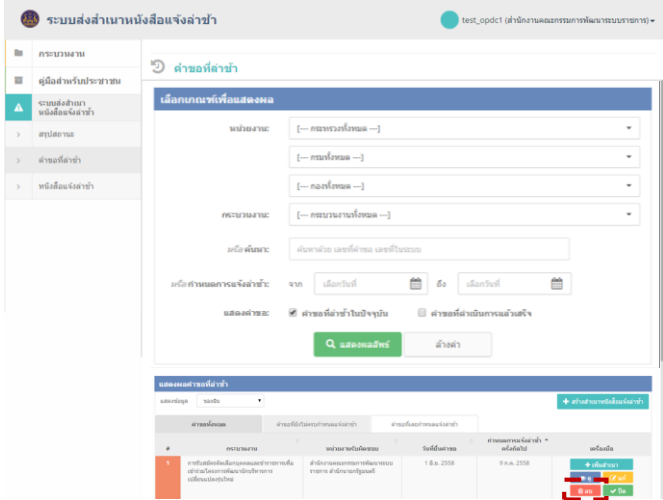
ระบบส่งสำเนาหนังสือแจ้งล่าช้า

test_opdc1 (สำนักงานคณะกรรมการพัฒนาระบบราชการ)

กระบวนงาน
คู่มือสำหรับประชาชน
ระบบส่งสำเนาหนังสือแจ้งล่าช้า
สรุปสถานะ
คำขอที่ล่าช้า
หนังสือแจ้งล่าช้า

คำขอที่ล่าช้า

เลือกเกณฑ์เพื่อแสดงผล

หน่วยงาน: [--- กระทรวงทั้งหมด ---]
[--- กรมทั้งหมด ---]
[--- กองทั้งหมด ---]

กระบวนงาน: [--- กระบวนงานทั้งหมด ---]

หรือ ค้นหา: ค้นหาด้วย เลขที่คำขอ เลขที่ในระบบ

หรือ กำหนดการแจ้งล่าช้า: จาก เลือกวันที่ ถึง เลือกวันที่

แสดงคำขอ: คำขอที่ล่าช้าในปัจจุบัน คำขอที่ดำเนินการแล้วเสร็จ

แสดงผลลัพธ์ ล้างค่า

แสดงผลคำขอที่ล่าช้า

แสดงข้อมูล ของฉัน

สร้างสำเนาหนังสือแจ้งล่าช้า

คำขอทั้งหมด | คำขอที่ยังไม่ครบกำหนดแจ้งล่าช้า | คำขอที่ครบกำหนดแจ้งล่าช้า

| # | กระบวนงาน | หน่วยงานรับผิดชอบ | วันที่ยื่นคำขอ | กำหนดการแจ้งล่าช้า ครั้งถัดไป | เครื่องมือ |
|---|---|---|---|---|---|
| 1 | การรับสมัครคัดเลือกบุคคลและข้าราชการเพื่อเข้าร่วมโครงการพัฒนานักบริหารการเปลี่ยนแปลงรุ่นใหม่ | สำนักงานคณะกรรมการพัฒนาระบบราชการ สำนักนายกรัฐมนตรี | 1 มิ.ย. 2558 | 9 ก.ค. 2558 | เพิ่มสำเนา แก้ ลบ ปิด |